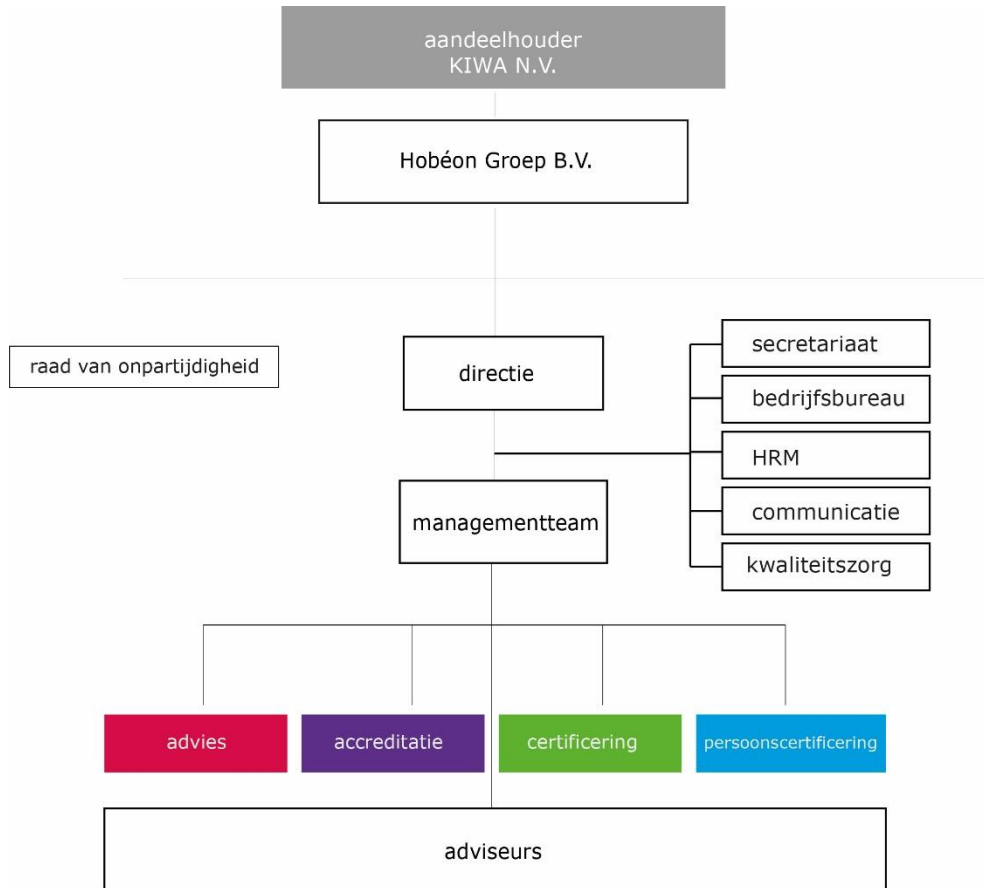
aandeelhouder
KIWA N.V.

Hobéon Groep B.V.

raad van onpartijdigheid

directie

secretariaat

bedrijfsbureau

HRM

communicatie

kwaliteitszorg

managementteam

advies

accreditatie

certificering

persoonscertificering

adviseurs